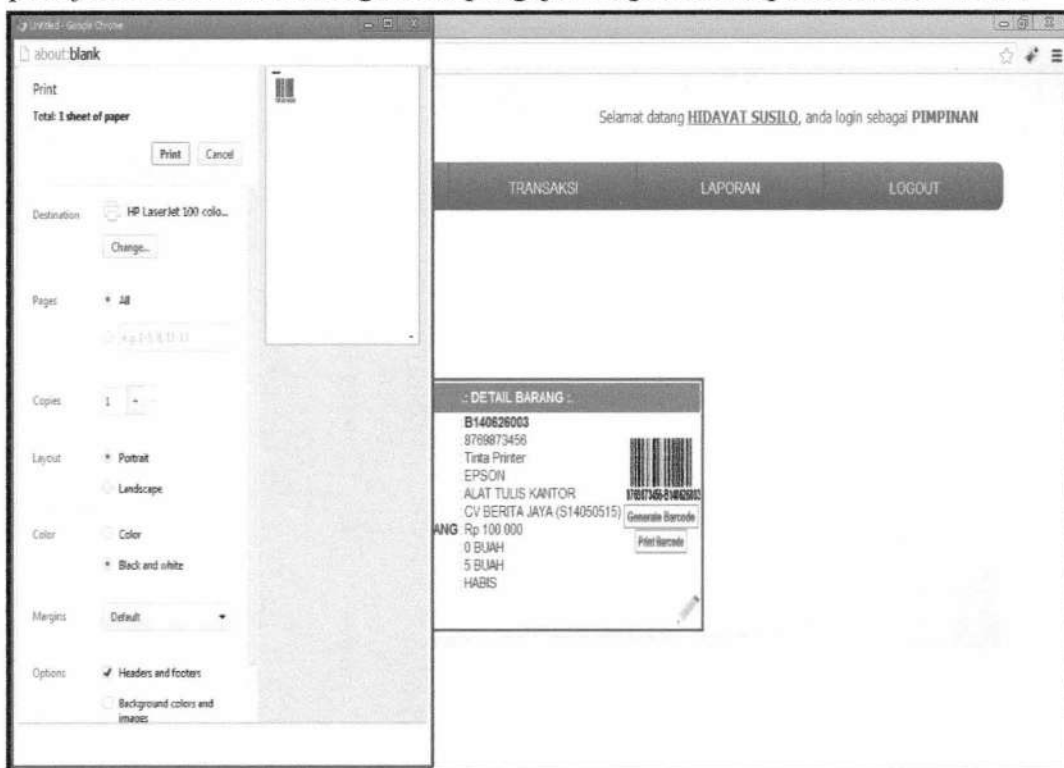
Untitled - Google Chrome

about:blank

Print

Total: 1 sheet of paper

Print Cancel

Destination HP LaserJet 100 colo...

Change...

Pages All

e.g. 1-5, 8, 11-13

Copies 1

Layout Portrait

Landscape

Color Color

Black and white

Margins Default

Options Headers and footers

Background colors and images

Selamat datang HIDAYAT SUSILO, anda login sebagai PIMPINAN

TRANSAKSI LAPORAN LOGOUT

:: DETAIL BARANG ::

B140626003
8769873456
Tinta Printer
EPSON
ALAT TULIS KANTOR
CV BERITA JAYA (S14050515)
ANG Rp 100 000
0 BUAH
5 BUAH
HABIS

8769873456-B140626003

Generate Barcode

Print Barcode